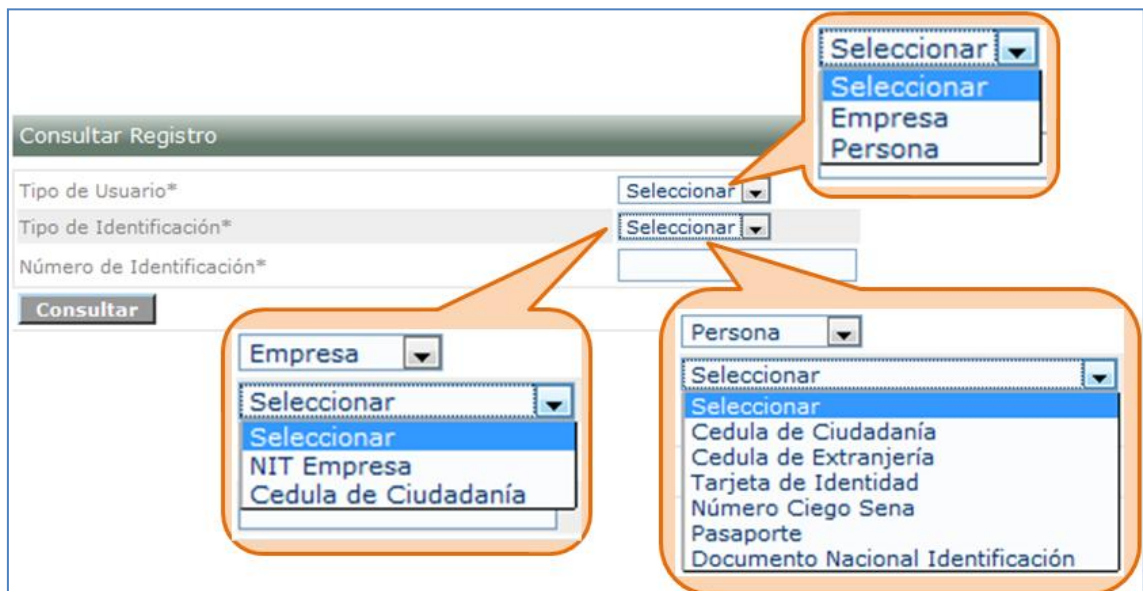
Seleccionar
Seleccionar
Empresa
Persona

Consultar Registro

Tipo de Usuario*
Seleccionar
Tipo de Identificación*
Seleccionar
Número de Identificación*

Consultar

Empresa
Seleccionar
Seleccionar
NIT Empresa
Cedula de Ciudadanía

Persona
Seleccionar
Seleccionar
Cedula de Ciudadanía
Cedula de Extranjería
Tarjeta de Identidad
Número Ciego Sena
Pasaporte
Documento Nacional Identificación